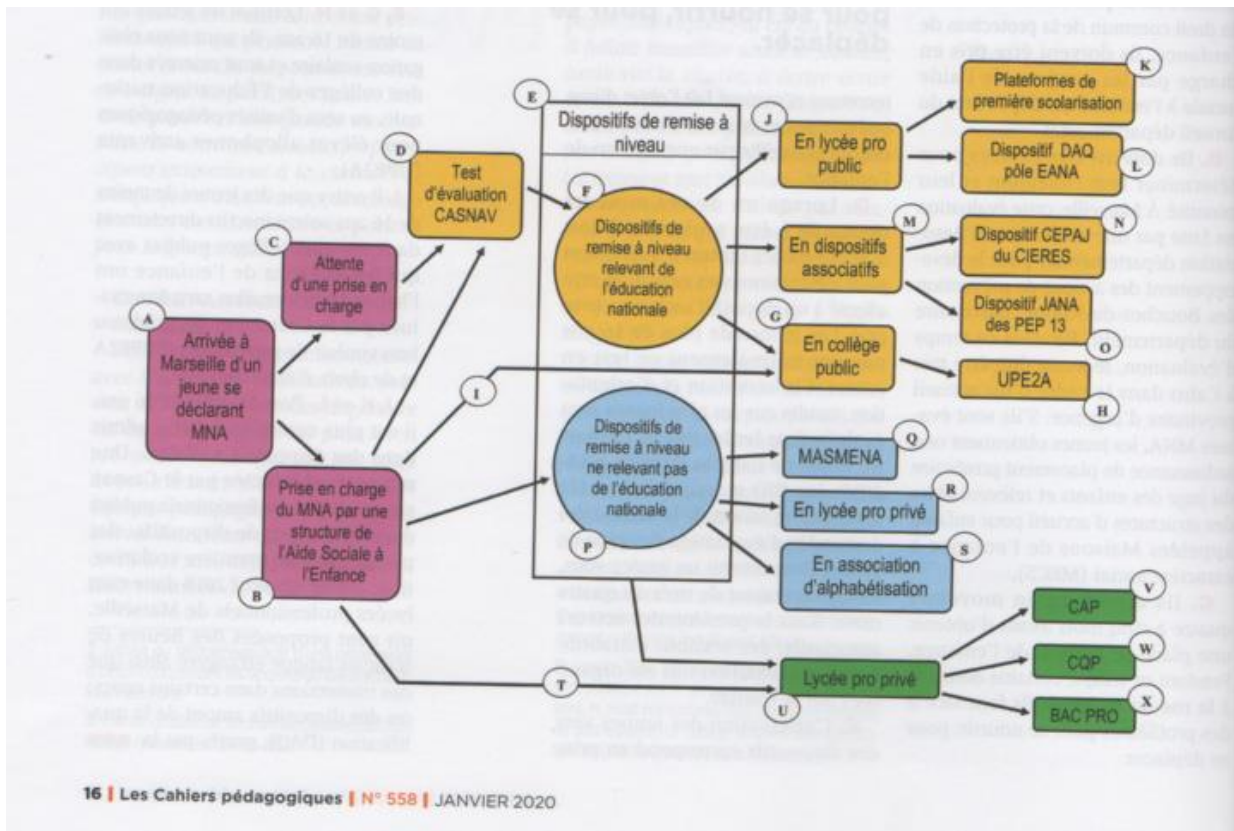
A

Arrivée à Marseille d'un jeune se déclarant MNA

C

Attente d'une prise en charge

D

Test d'évaluation CASNAV

B

Prise en charge du MNA par une structure de l'Aide Sociale à l'Enfance

I

T

E

Dispositifs de remise à niveau

F

Dispositifs de remise à niveau relevant de l'éducation nationale

P

Dispositifs de remise à niveau ne relevant pas de l'éducation nationale

J

En lycée pro public

M

En dispositifs associatifs

G

En collège public

Q

MASMENA

R

En lycée pro privé

S

En association d'alphabétisation

U

Lycée pro privé

K

Plateformes de première scolarisation

L

Dispositif DAQ pôle EANA

N

Dispositif CEPAJ du CIERES

O

Dispositif JANA des PEP 13

H

UPE2A

V

CAP

W

CQP

X

BAC PRO

16 | Les Cahiers pédagogiques | N° 558 | JANVIER 2020